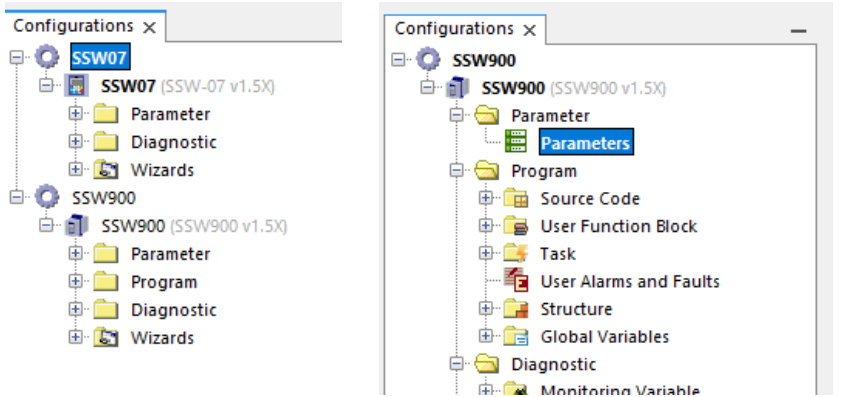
Configurations ×

SSW07

SSW07 (SSW-07 v1.5X)

Parameter

Diagnostic

Wizards

SSW900

SSW900 (SSW900 v1.5X)

Parameter

Program

Diagnostic

Wizards

Configurations ×

SSW900

SSW900 (SSW900 v1.5X)

Parameter

Parameters

Program

Source Code

User Function Block

Task

User Alarms and Faults

Structure

Global Variables

Diagnostic

Monitoring Variable